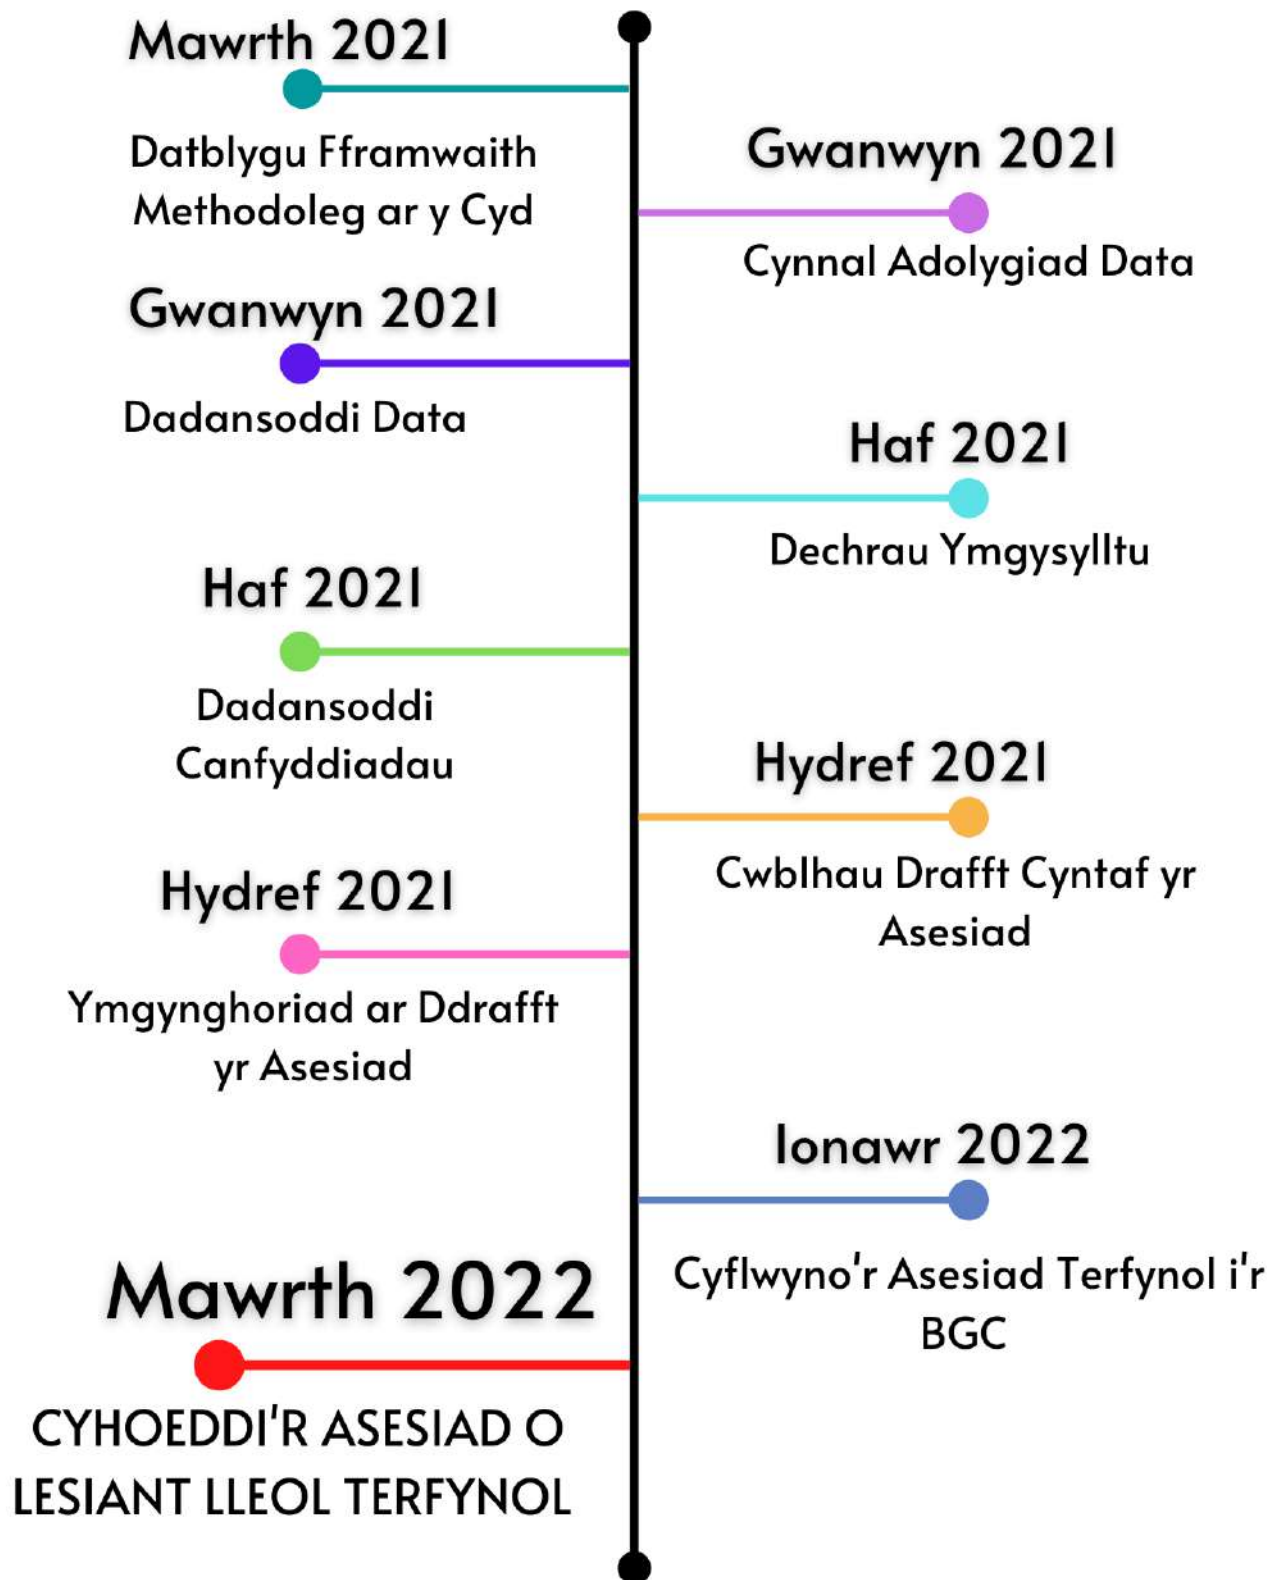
Mawrth 2021

Datblygu Fframwaith Methodoleg ar y Cyd

Gwanwyn 2021

Cynnal Adolygiad Data

Gwanwyn 2021

Dadansoddi Data

Haf 2021

Dechrau Ymgysylltu

Haf 2021

Dadansoddi Canfyddiadau

Hydref 2021

Cwblhau Drafft Cyntaf yr Asesiad

Hydref 2021

Ymgynghoriad ar Ddrafft yr Asesiad

Ionawr 2022

Cyflwyno'r Asesiad Terfynol i'r BGC

Mawrth 2022

CYHOEDDI'R ASESIAD O LESIANT LLEOL TERFYNOL